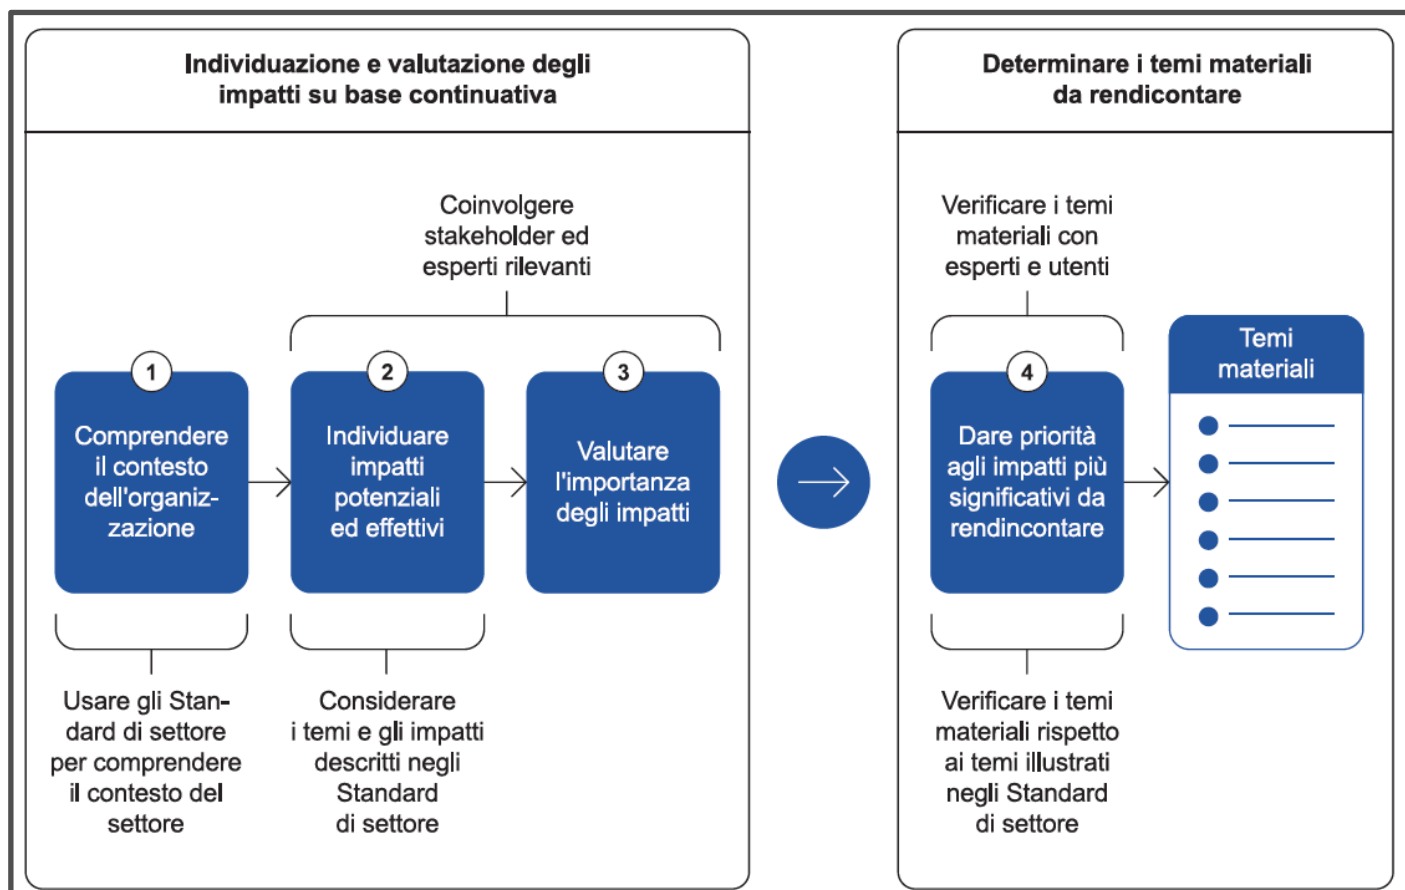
Individuazione e valutazione degli impatti su base continuativa

Coinvolgere stakeholder ed esperti rilevanti

1
Comprendere il contesto dell'organizzazione

2
Individuare impatti potenziali ed effettivi

3
Valutare l'importanza degli impatti

Usare gli Standard di settore per comprendere il contesto del settore

Considerare i temi e gli impatti descritti negli Standard di settore

Determinare i temi materiali da rendicontare

Verificare i temi materiali con esperti e utenti

4
Dare priorità agli impatti più significativi da rendincontare

Temi materiali

Verificare i temi materiali rispetto ai temi illustrati negli Standard di settore